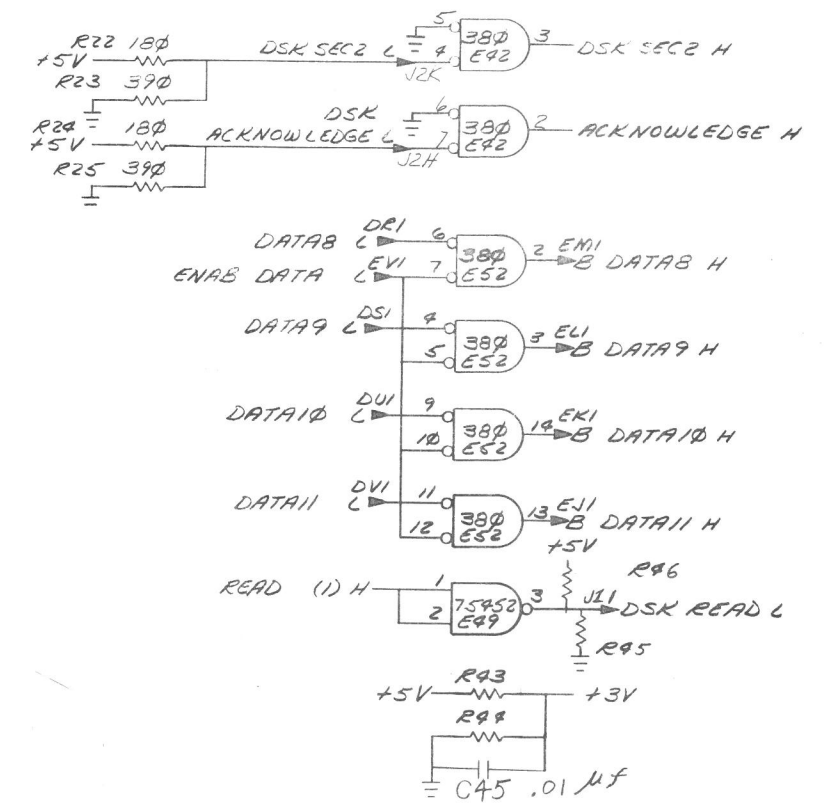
R22 18Ø
+5V
R23 39Ø
DSK SEC2 L
5
4
J2K
38Ø
E42
3
DSK SEC2 H

R24 18Ø
+5V
R25 39Ø
DSK
ACKNOWLEDGE L
6
7
J2H
38Ø
E42
2
ACKNOWLEDGE H

DATA8 L
DR1
6
ENAB DATA L
EV1
7
38Ø
E52
2
EM1
B DATA8 H

DATA9 L
DS1
4
5
38Ø
E52
3
EL1
B DATA9 H

DATA1Ø L
DU1
9
1Ø
38Ø
E52
14
EK1
B DATA1Ø H

DATA11 L
DV1
11
12
38Ø
E52
13
EJ1
B DATA11 H

+5V
R46
READ (1) H
1
2
75452
E49
3
J11
DSK READ L
R45

R43
+5V
+3V
R44
C45 .01 μf